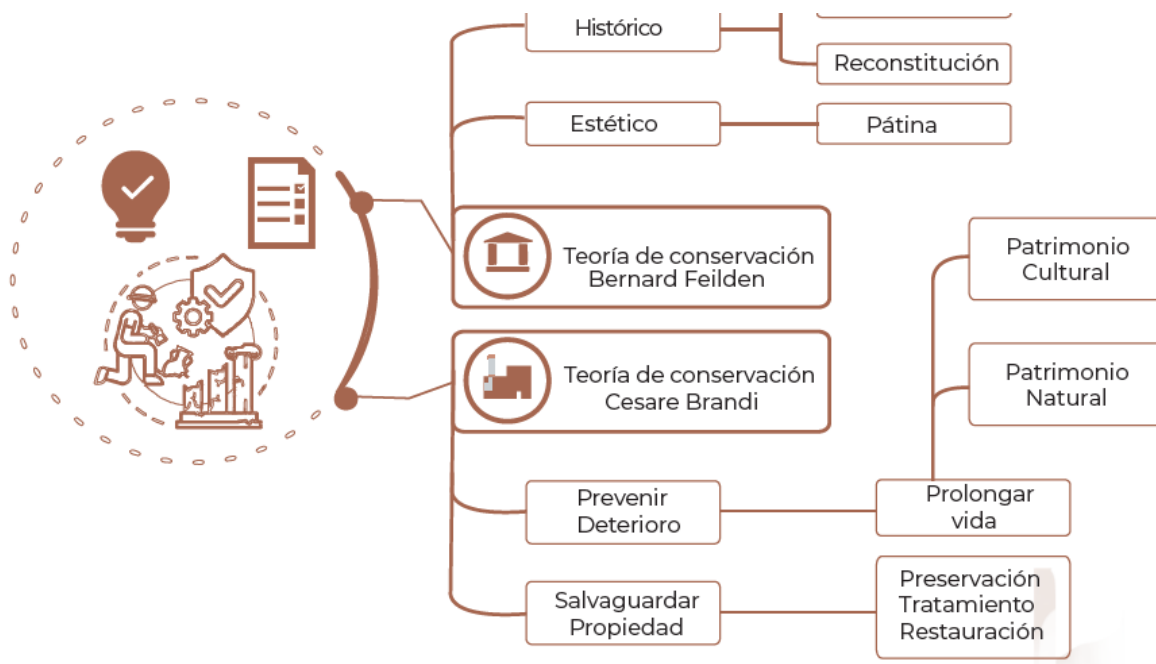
Histórico

Reconstitución

Estético

Pátina

Teoría de conservación Bernard Feilden

Patrimonio Cultural

Teoría de conservación Cesare Brandi

Patrimonio Natural

Prevenir Deterioro

Prolongar vida

Salvaguardar Propiedad

Preservación Tratamiento Restauración